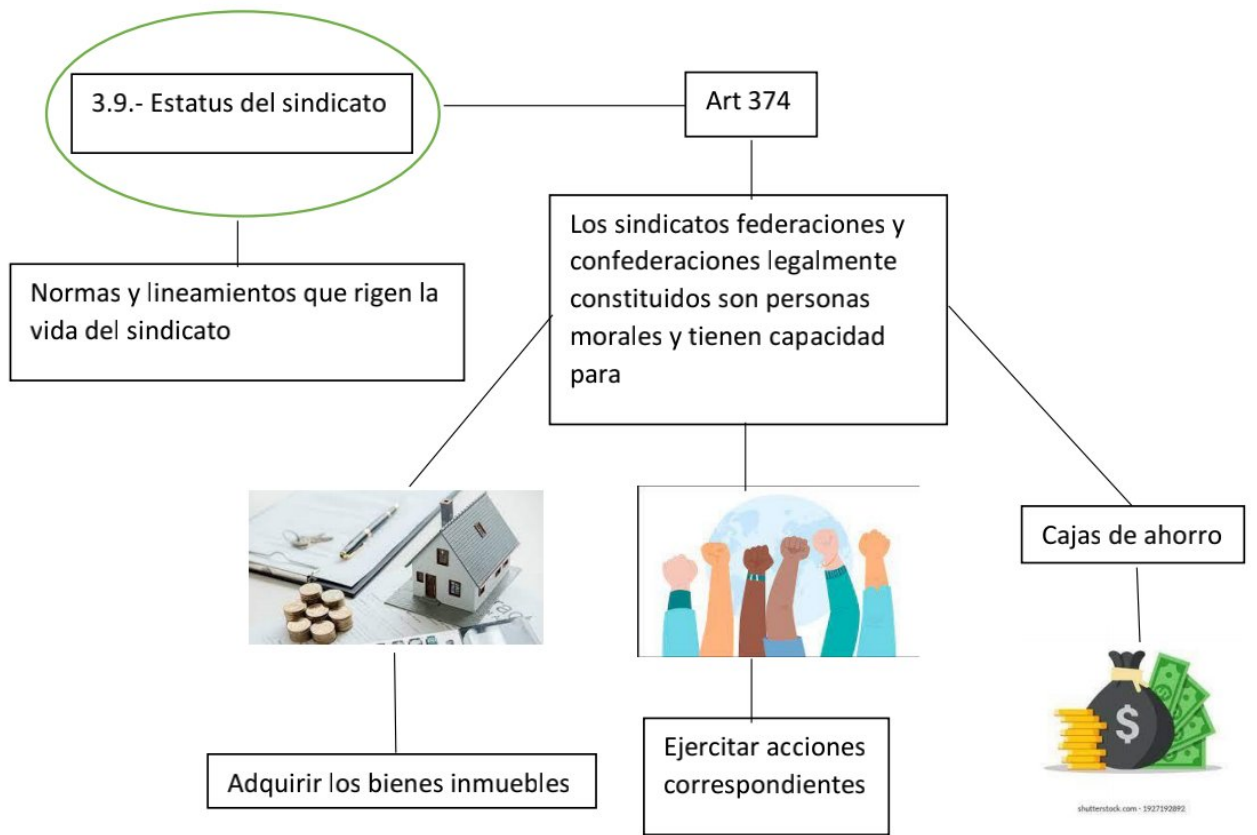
3.9.- Estatus del sindicato

Art 374

Normas y lineamientos que rigen la vida del sindicato

Los sindicatos federaciones y confederaciones legalmente constituidos son personas morales y tienen capacidad para

Cajas de ahorro

Adquirir los bienes inmuebles

Ejercitar acciones correspondientes

shutterstock.com · 1927192892